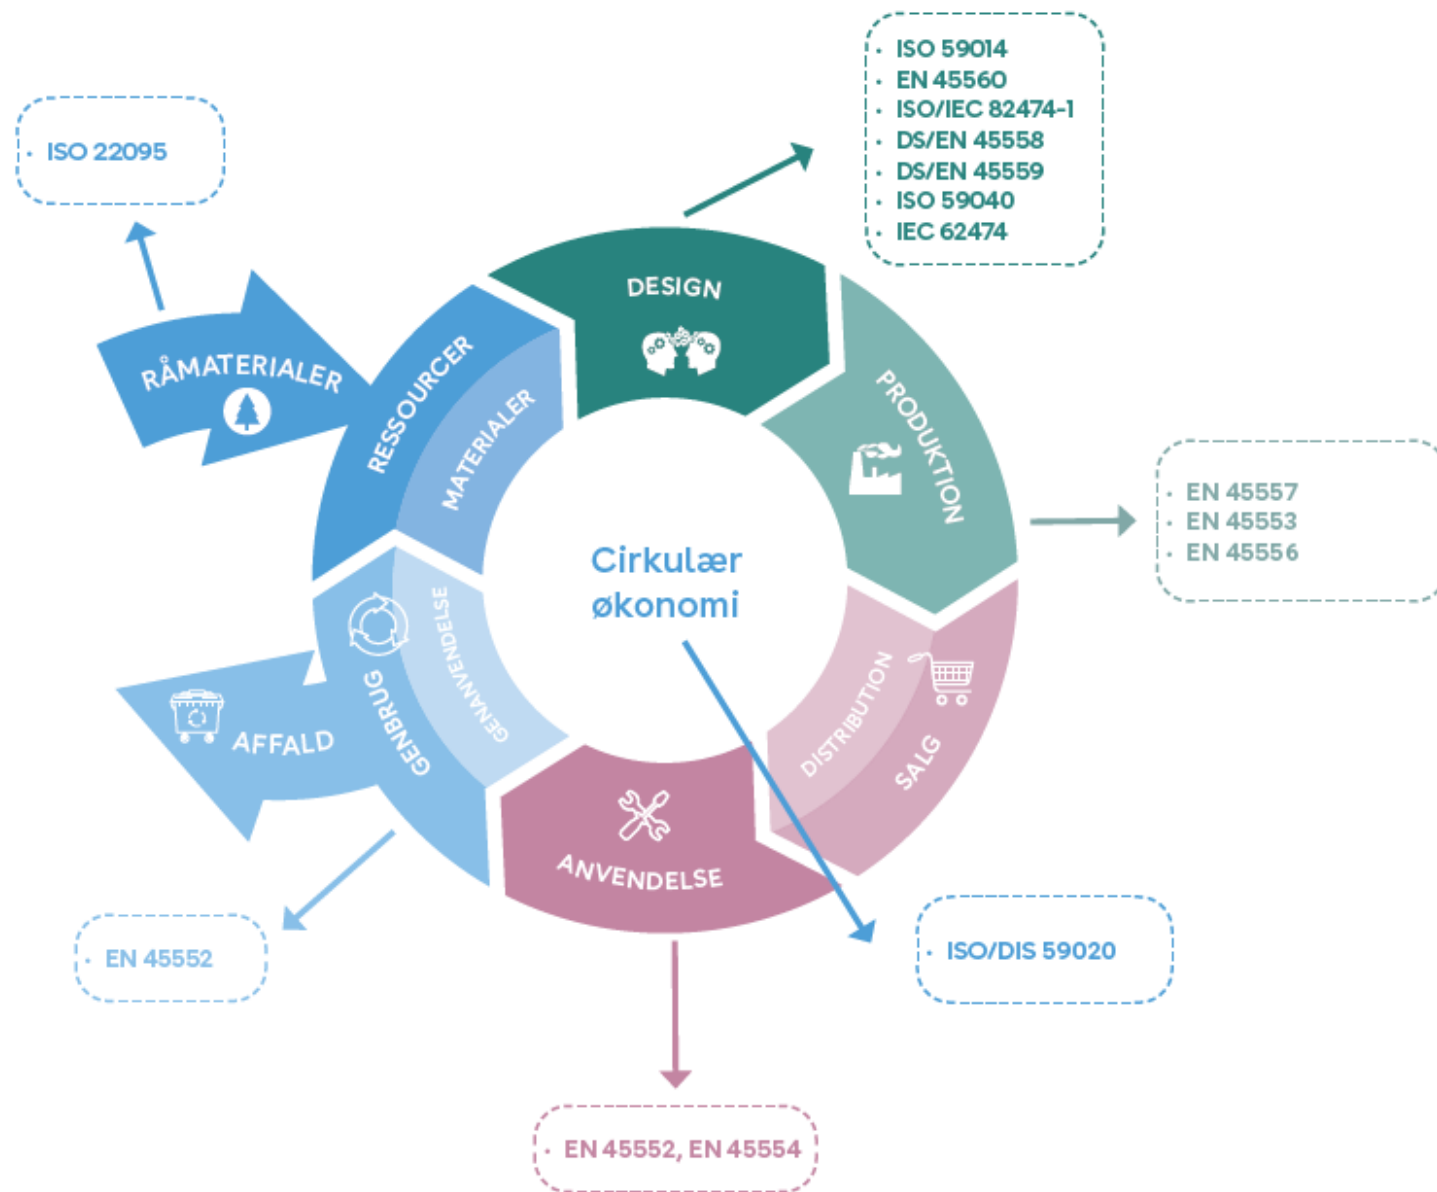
- ISO 22095

- ISO 59014
- EN 45560
- ISO/IEC 82474-1
- DS/EN 45558
- DS/EN 45559
- ISO 59040
- IEC 62474

RÅMATERIALER

RESSOURCER

MATERIALER

DESIGN

PRODUKTION

- EN 45557
- EN 45553
- EN 45556

Cirkulær økonomi

DISTRIBUTION

SALG

ANVENDELSE

GENBRUG

GENANVENDELSE

AFFALD

- EN 45552

- ISO/DIS 59020

- EN 45552, EN 45554